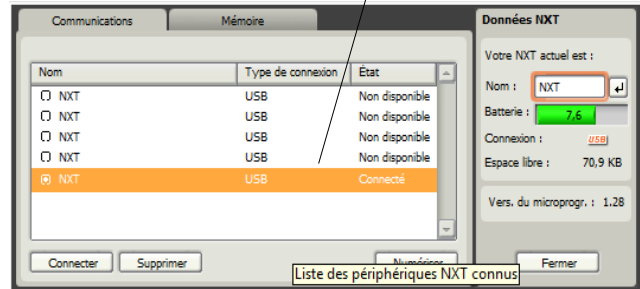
Communications | Mémoire

| Nom | Type de connexion | État |
|---|---|---|
| NXT | USB | Non disponible |
| NXT | USB | Non disponible |
| NXT | USB | Non disponible |
| NXT | USB | Non disponible |
| NXT | USB | Connecté |

Connecter
Supprimer
Numériser
Liste des périphériques NXT connus

Données NXT

Votre NXT actuel est :

Nom : NXT

Batterie : 7,6

Connexion : USB

Espace libre : 70,9 KB

Vers. du microprogr. : 1.28

Fermer